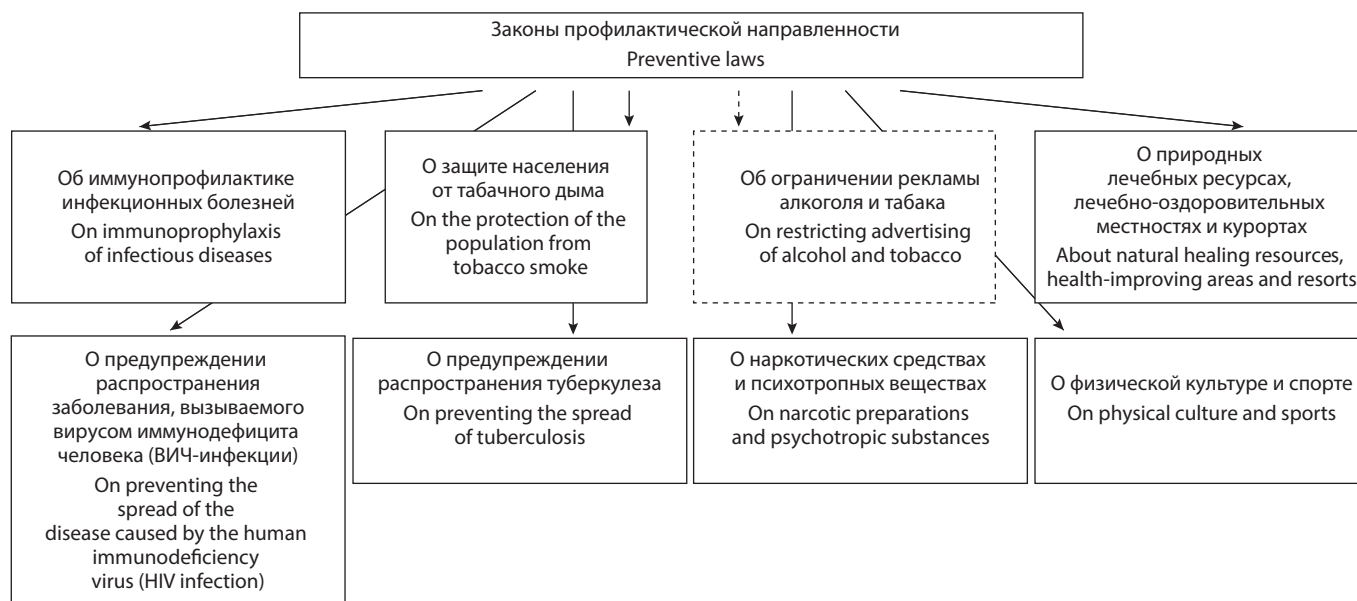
Законы профилактической направленности
Preventive laws

Об иммунопрофилактике инфекционных болезней
On immunoprophylaxis of infectious diseases

О защите населения от табачного дыма
On the protection of the population from tobacco smoke

Об ограничении рекламы алкоголя и табака
On restricting advertising of alcohol and tobacco

О природных лечебных ресурсах, лечебно-оздоровительных местностях и курортах
About natural healing resources, health-improving areas and resorts

О предупреждении распространения заболевания, вызываемого вирусом иммунодефицита человека (ВИЧ-инфекции)
On preventing the spread of the disease caused by the human immunodeficiency virus (HIV infection)

О предупреждении распространения туберкулеза
On preventing the spread of tuberculosis

О наркотических средствах и психотропных веществах
On narcotic preparations and psychotropic substances

О физической культуре и спорте
On physical culture and sports